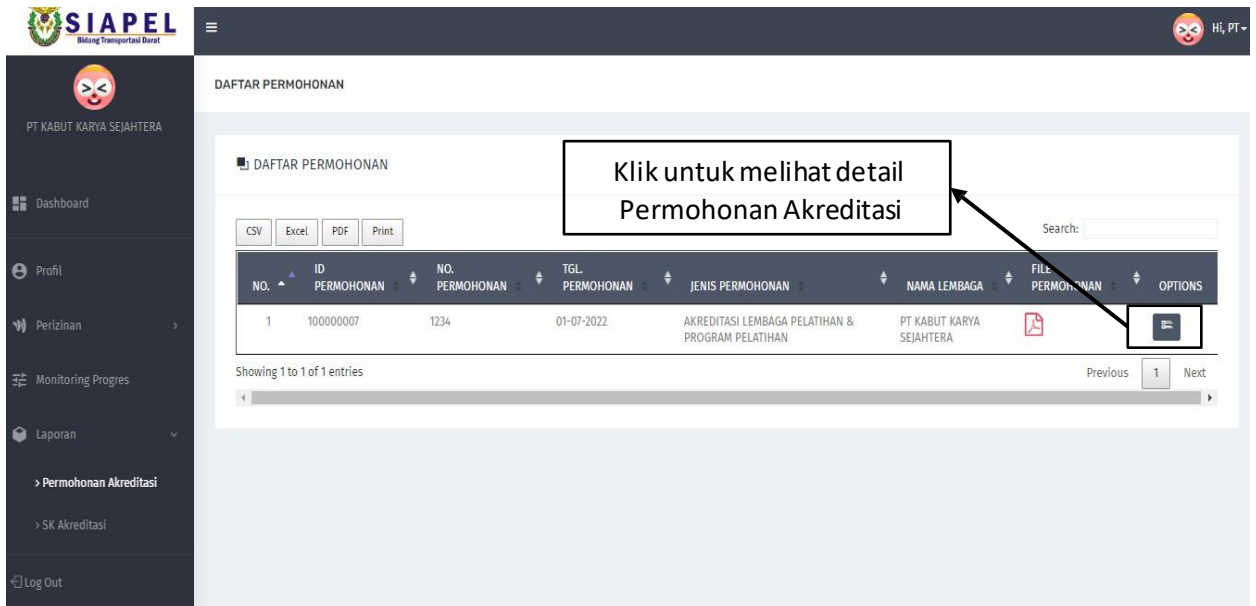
SIAPEL
Bidang Transportasi Darat

≡

Hi, PT

PT KABUT KARYA SEJAHTERA

Dashboard

Profil

Perizinan

Monitoring Progres

Laporan

> Permohonan Akreditasi

> SK Akreditasi

Log Out

DAFTAR PERMOHONAN

DAFTAR PERMOHONAN

Klik untuk melihat detail Permohonan Akreditasi

CSV Excel PDF Print

Search:

| NO. | ID PERMOHONAN | NO. PERMOHONAN | TGL. PERMOHONAN | JENIS PERMOHONAN | NAMA LEMBAGA | FILE PERMOHONAN | OPTIONS |
|---|---|---|---|---|---|---|---|
| 1 | 100000007 | 1234 | 01-07-2022 | AKREDITASI LEMBAGA PELATIHAN & PROGRAM PELATIHAN | PT KABUT KARYA SEJAHTERA | | |

Showing 1 to 1 of 1 entries

Previous 1 Next